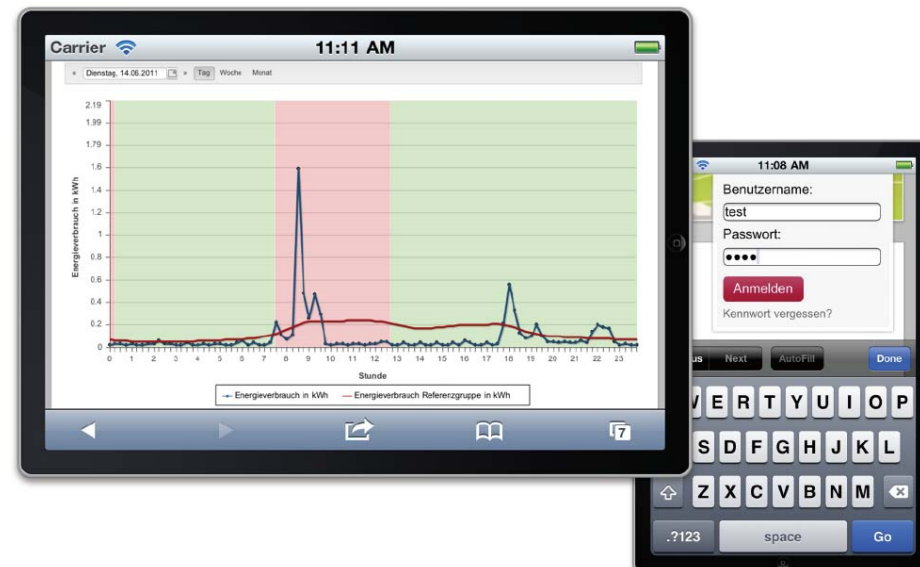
Carrier 11:11 AM

« Dienstag, 14.06.2011 » Tag Woche Monat

Energieverbrauch in kWh

2.19
1.99
1.79
1.6
1.4
1.2
1
0.8
0.6
0.4
0.2
0

0 1 2 3 4 5 6 7 8 9 10 11 12 13 14 15 16 17 18 19 20 21 22 23

Stunde

Energieverbrauch in kWh
Energieverbrauch Referenzgruppe in kWh

7

11:08 AM

Benutzername:
test
Passwort:
••••
Anmelden
Kennwort vergessen?

ous Next AutoFill Done

W E R T Y U I O P
S D F G H J K L
Z X C V B N M
.?123 space Go